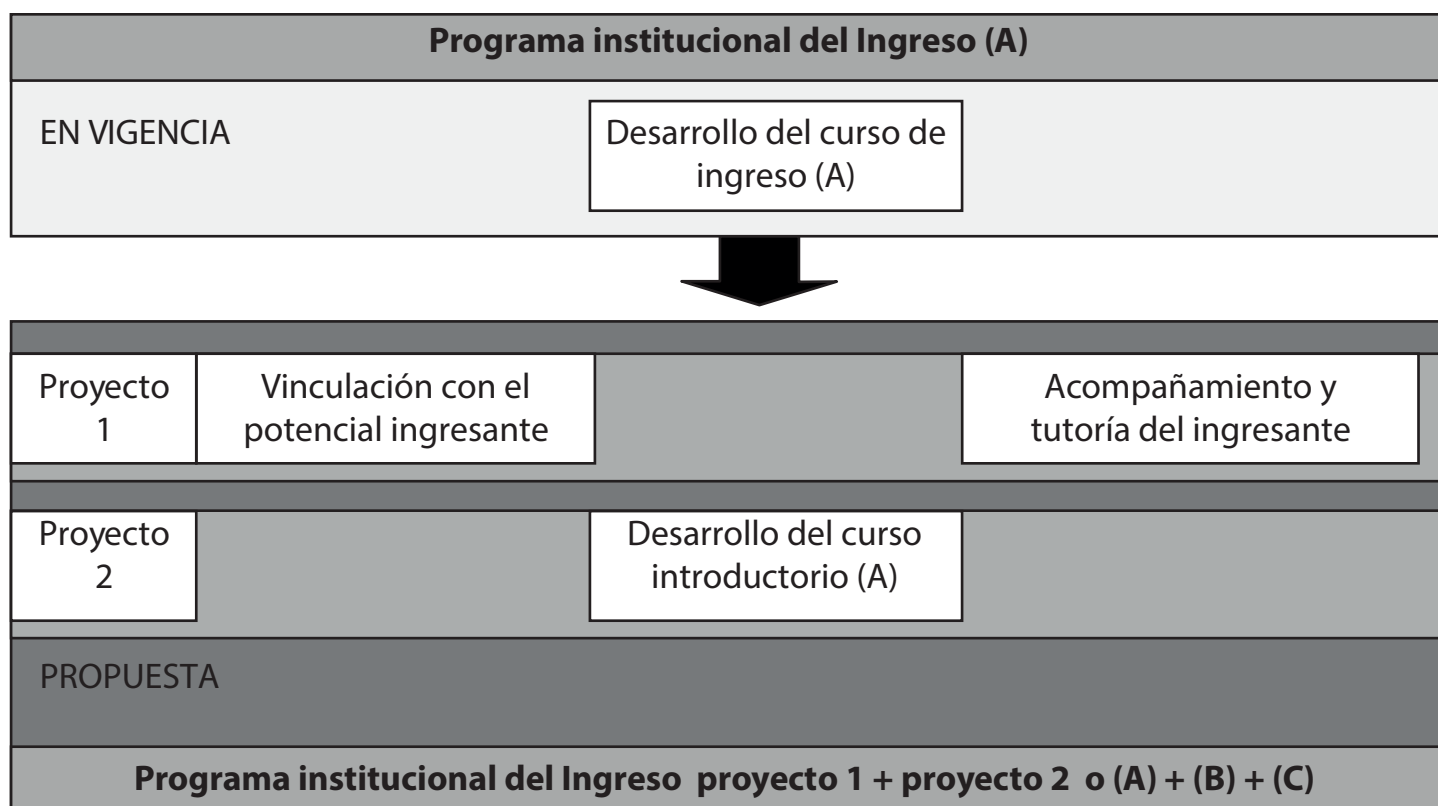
**Programa institucional del Ingreso (A)**

EN VIGENCIA

Desarrollo del curso de ingreso (A)

Proyecto 1

Vinculación con el potencial ingresante

Acompañamiento y tutoría del ingresante

Proyecto 2

Desarrollo del curso introductorio (A)

PROPUESTA

**Programa institucional del Ingreso proyecto 1 + proyecto 2 o (A) + (B) + (C)**